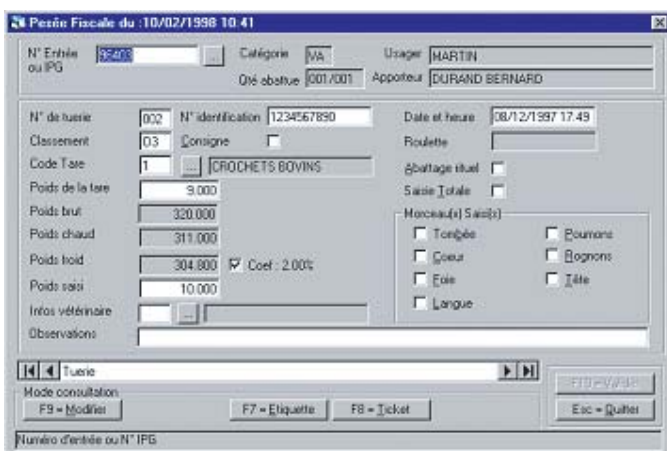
Pesée Fiscale du :10/02/1998 10:41

N° Entrée ou IPG 95403 ...

Catégorie VA

Qté abattue 001/001

Usager MARTIN

Apporteur DURAND BERNARD

N° de tuerie 002

N° identification 1234567890

Date et heure 08/12/1997 17:49

Classement D3

Consigne

Roulette

Code Tare 1 ... CROCHETS BOVINS

Abattage rituel

Poids de la tare 9.000

Saisie Totale

Poids brut 320.000

Morceau(x) Saisi(s)

Poids chaud 311.000

Tombée

Poumons

Coeur

Rognons

Poids froid 304.800

Coef : 2.00%

Foie

Tête

Poids saisi 10.000

Langue

Infos vétérinaire ...

Observations

Tuerie

Mode consultation

F9 = Modifier

F7 = Etiquette

F8 = Ticket

F10 = Valider

Esc = Quitter

Numéro d'entrée ou N° IPG